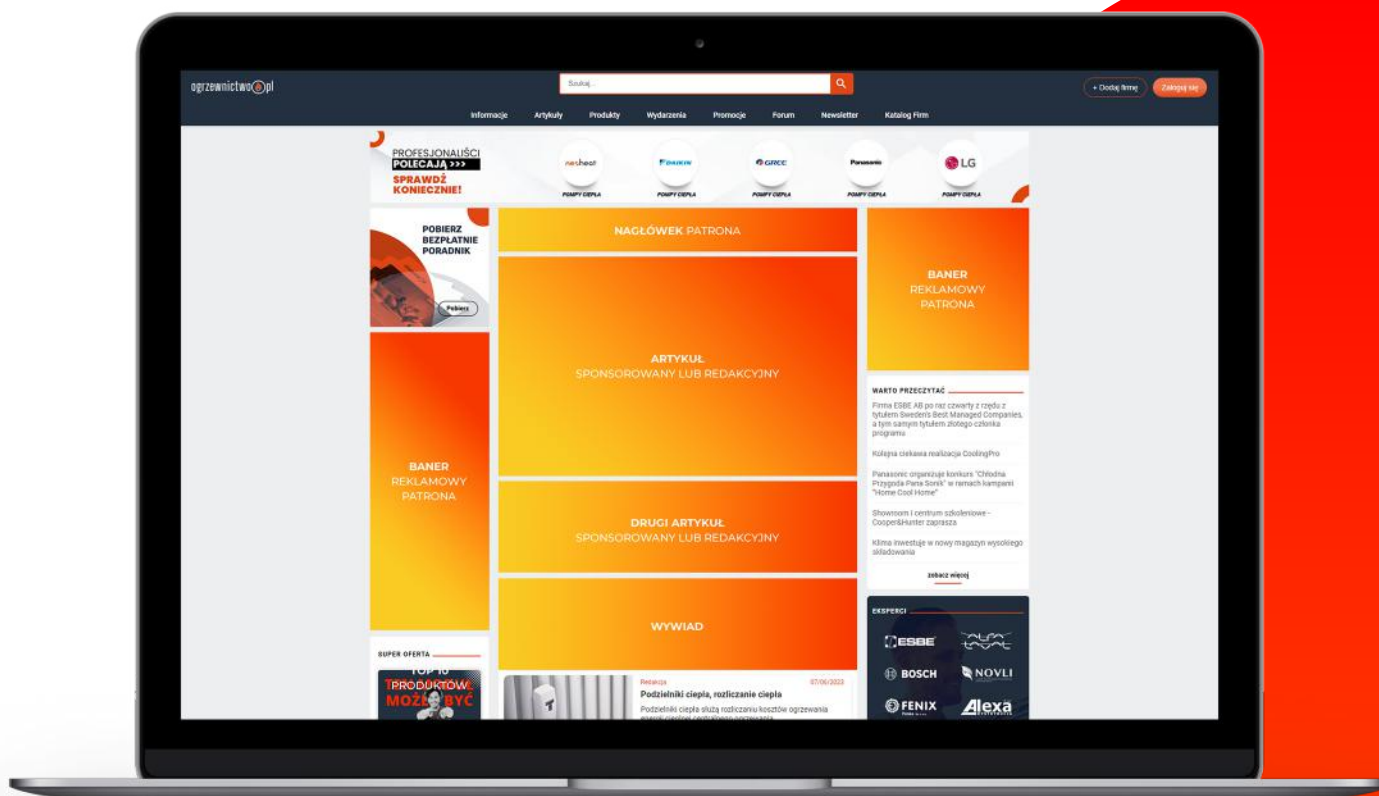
ogrzewnictwo.pl

Szukaj...

+ Dodaj firmę

Zaloguj się

Informacje Artykuły Produkty Wydarzenia Promocje Forum Newsletter Katalog Firm

PROFESJONALIŚCI POLECAJĄ >>> SPRAWDŹ KONIECZNIE!

nexheat POMPY CIEPŁA

DAIKIN POMPY CIEPŁA

GREE POMPY CIEPŁA

Panasonic POMPY CIEPŁA

LG POMPY CIEPŁA

POBIERZ BEZPŁATNIE PORADNIK

Pobierz

NAGŁÓWEK PATRONA

BANER REKLAMOWY PATRONA

ARTYKUŁ SPONSOROWANY LUB REDAKCYJNY

WARTO PRZECZYTAĆ

Firma ESBE AB po raz czwarty z rzędu z tytułem Sweden's Best Managed Companies, a tym samym tytułem złotego członka programu

Kolejna ciekawa realizacja CoolingPro

Panasonic organizuje konkurs "Chłodna Przygoda Pana Sonik" w ramach kampanii "Home Cool Home"

Showroom i centrum szkoleniowe - Cooper&Hunter zaprasza

Klima inwestuje w nowy magazyn wysokiego składowania

zobacz więcej

BANER REKLAMOWY PATRONA

DRUGI ARTYKUŁ SPONSOROWANY LUB REDAKCYJNY

WYWIAD

EKSPERCI

ESBE

ALFA

BOSCH

NOVLI

FENIX

Alexa

SUPER OFERTA

TOP 10 PRODUKTÓW MOŻE BYĆ

Redakcja 07/06/2023

Podzielniki ciepła, rozliczanie ciepła

Podzielniki ciepła służą rozliczaniu kosztów ogrzewania energii cieplnej centralnego ogrzewania